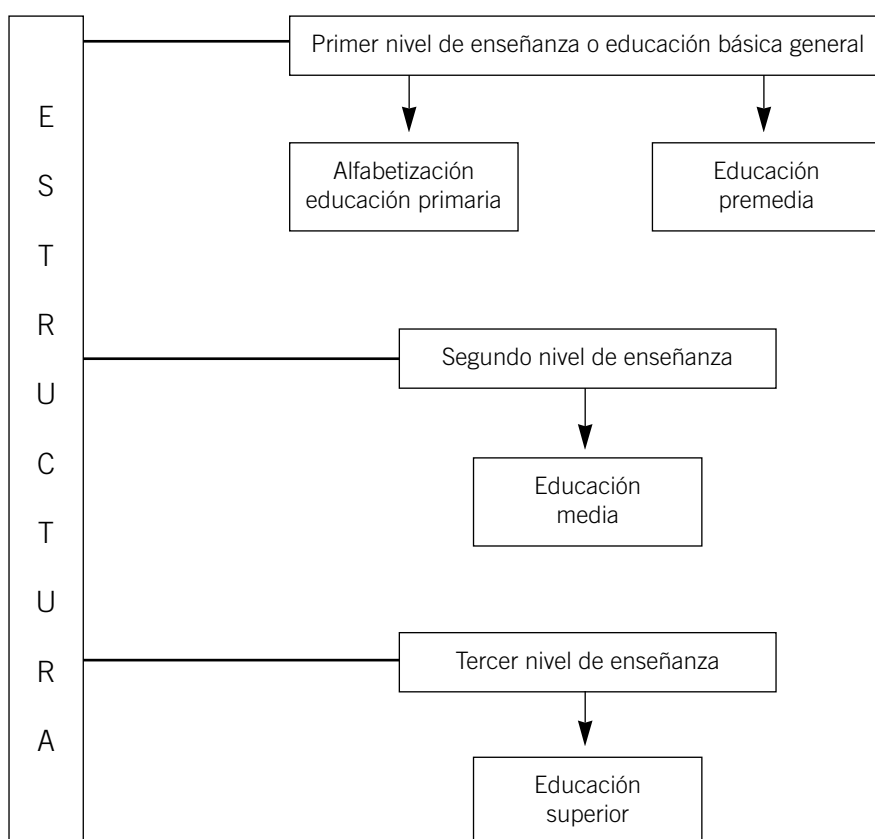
E
S
T
R
U
C
T
U
R
A

Primer nivel de enseñanza o educación básica general

Alfabetización educación primaria

Educación premedia

Segundo nivel de enseñanza

Educación media

Tercer nivel de enseñanza

Educación superior